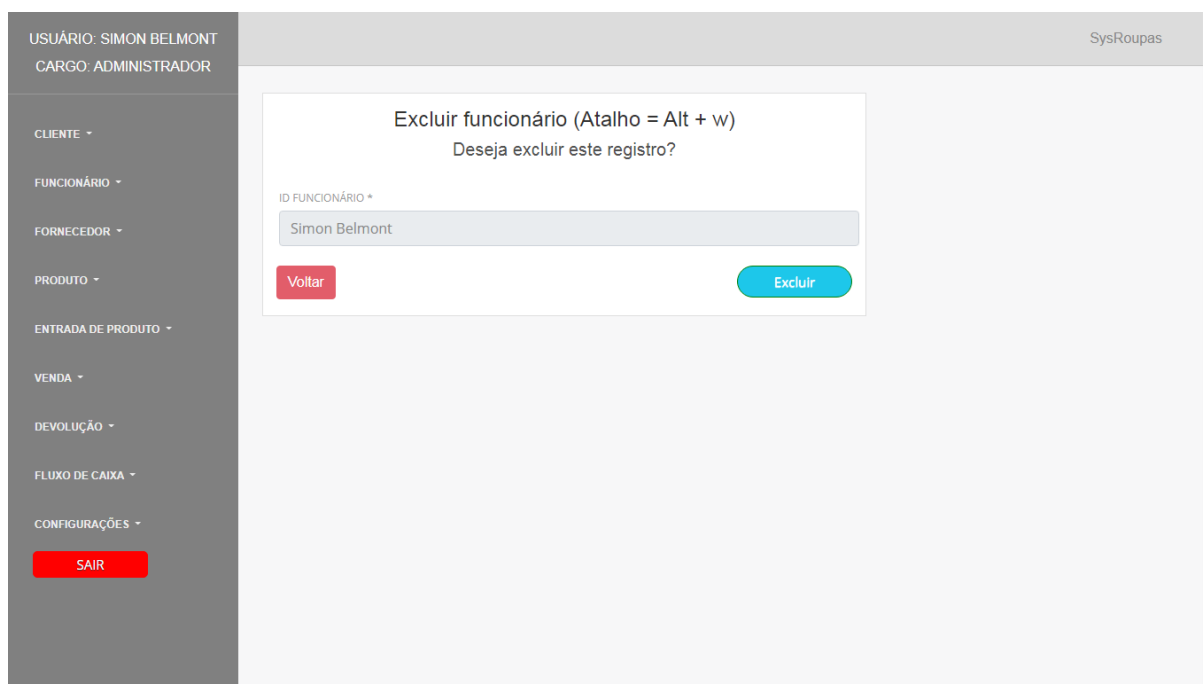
USUÁRIO: SIMON BELMONT
CARGO: ADMINISTRADOR

CLIENTE ▾

FUNCIONÁRIO ▾

FORNECEDOR ▾

PRODUTO ▾

ENTRADA DE PRODUTO ▾

VENDA ▾

DEVOLUÇÃO ▾

FLUXO DE CAIXA ▾

CONFIGURAÇÕES ▾

SAIR

SysRoupas

Excluir funcionário (Atalho = Alt + w)
Deseja excluir este registro?

ID FUNCIONÁRIO *

Simon Belmont

Voltar

Excluir